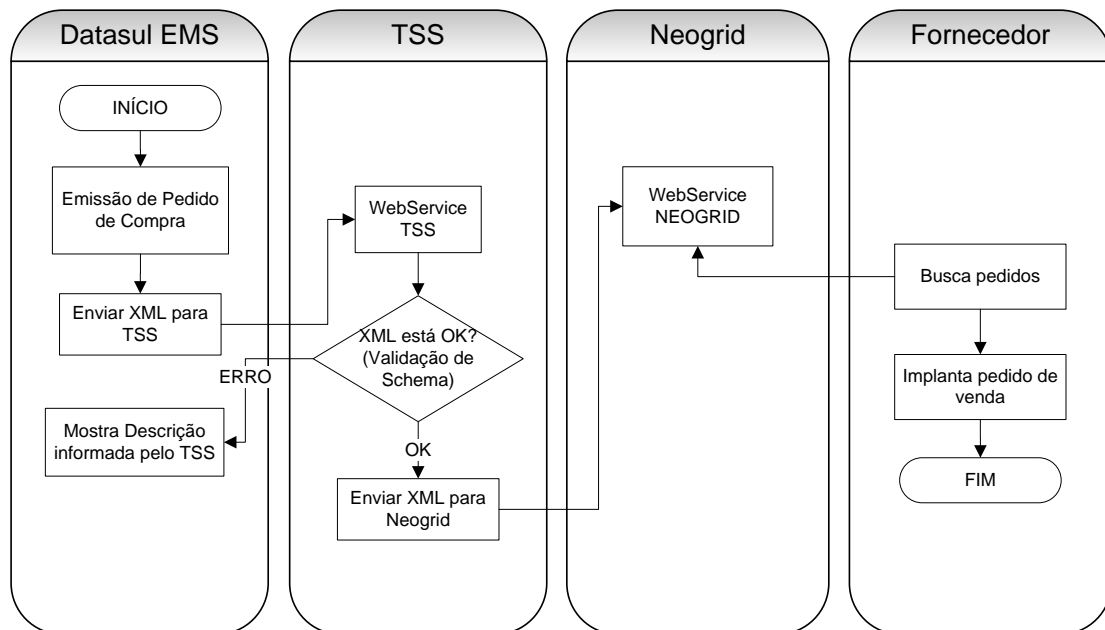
Datasul EMS

INÍCIO

Emissão de Pedido de Compra

Enviar XML para TSS

ERRO

Mostra Descrição informada pelo TSS

TSS

WebService TSS

XML está OK? (Validação de Schema)

OK

Enviar XML para Neogrid

Neogrid

WebService NEOGRID

Fornecedor

Busca pedidos

Implanta pedido de venda

FIM